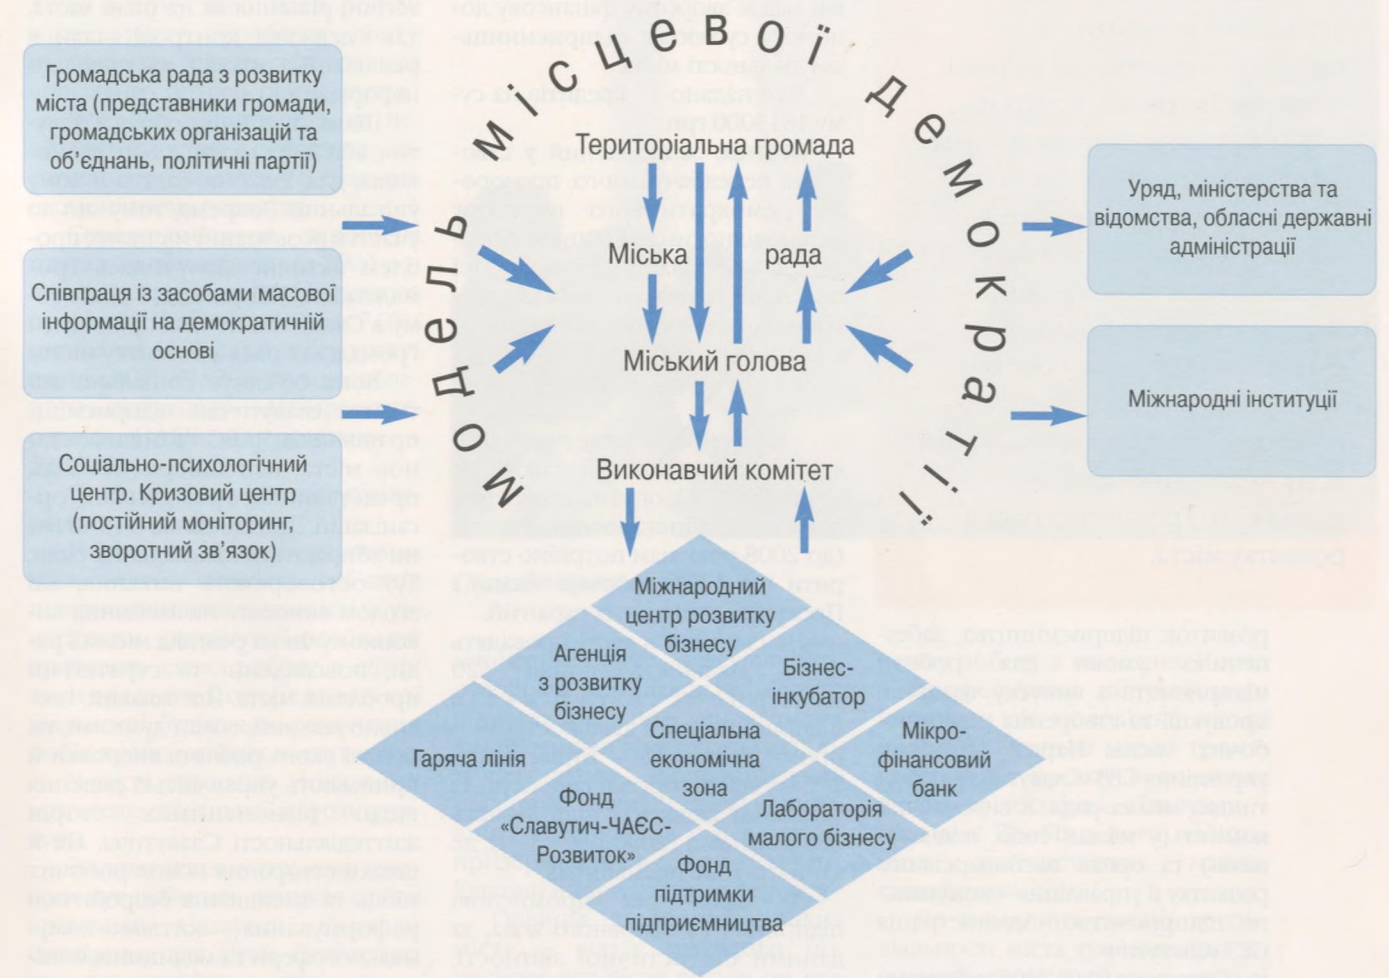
Модель місцевої демократії

Громадська рада з розвитку міста (представники громади, громадських організацій та об'єднань, політичні партії)

Співпраця із засобами масової інформації на демократичній основі

Соціально-психологічний центр. Кризовий центр (постійний моніторинг, зворотний зв'язок)

Територіальна громада

Міська рада

Міський голова

Виконавчий комітет

Уряд, міністерства та відомства, обласні державні адміністрації

Міжнародні інституції

Міжнародний центр розвитку бізнесу

Агенція з розвитку бізнесу

Бізнес-інкубатор

Гаряча лінія

Спеціальна економічна зона

Мікро-фінансовий банк

Фонд «Славутич-ЧАЕС-Розвиток»

Лабораторія малого бізнесу

Фонд підтримки підприємництва